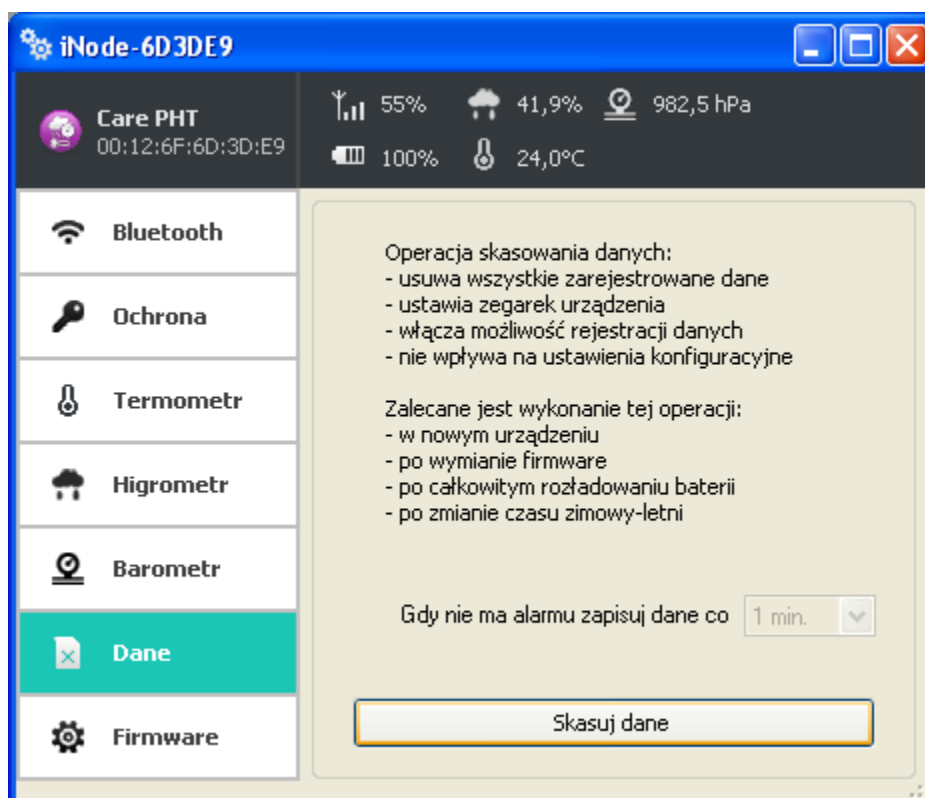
iNode-6D3DE9

Care PHT
00:12:6F:6D:3D:E9

55% 41,9% 982,5 hPa
100% 24,0°C

Bluetooth
Ochrona
Termometr
Higrometr
Barometr
Dane
Firmware

Operacja skasowania danych:
- usuwa wszystkie zarejestrowane dane
- ustawia zegarek urządzenia
- włącza możliwość rejestracji danych
- nie wpływa na ustawienia konfiguracyjne

Zalecane jest wykonanie tej operacji:
- w nowym urządzeniu
- po wymianie firmware
- po całkowitym rozładowaniu baterii
- po zmianie czasu zimowy-letni

Gdy nie ma alarmu zapisuj dane co 1 min.

Skasuj dane